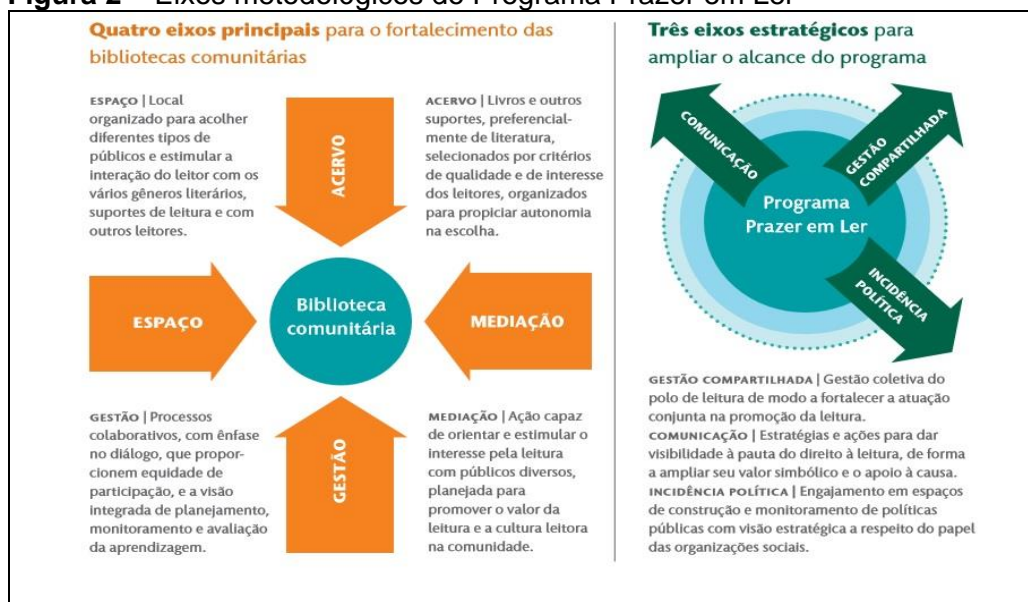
Quatro eixos principais para o fortalecimento das bibliotecas comunitárias

ESPAÇO | Local organizado para acolher diferentes tipos de públicos e estimular a interação do leitor com os vários gêneros literários, suportes de leitura e com outros leitores.

ACERVO

ACERVO | Livros e outros suportes, preferencialmente de literatura, selecionados por critérios de qualidade e de interesse dos leitores, organizados para propiciar autonomia na escolha.

ESPAÇO

Biblioteca comunitária

MEDIAÇÃO

GESTÃO | Processos colaborativos, com ênfase no diálogo, que proporcionem equidade de participação, e a visão integrada de planejamento, monitoramento e avaliação da aprendizagem.

GESTÃO

MEDIAÇÃO | Ação capaz de orientar e estimular o interesse pela leitura com públicos diversos, planejada para promover o valor da leitura e a cultura leitora na comunidade.

Três eixos estratégicos para ampliar o alcance do programa

COMUNICAÇÃO

GESTÃO COMPARTILHADA

Programa Prazer em Ler

INCIDÊNCIA POLÍTICA

GESTÃO COMPARTILHADA | Gestão coletiva do polo de leitura de modo a fortalecer a atuação conjunta na promoção da leitura.
COMUNICAÇÃO | Estratégias e ações para dar visibilidade à pauta do direito à leitura, de forma a ampliar seu valor simbólico e o apoio à causa.
INCIDÊNCIA POLÍTICA | Engajamento em espaços de construção e monitoramento de políticas públicas com visão estratégica a respeito do papel das organizações sociais.